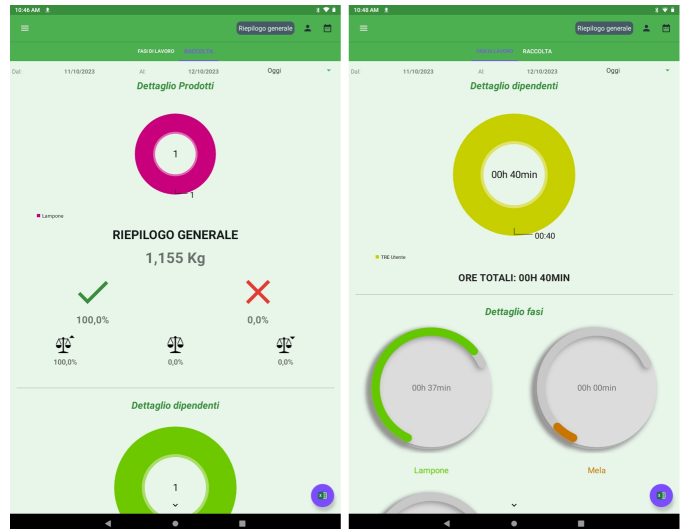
10:46 AM

Riepilogo generale

FASI DI LAVORO RACCOLTA

Dal: 11/10/2023 Al: 12/10/2023 Oggi

Dettaglio Prodotti

1

1

Lampone

RIEPILOGO GENERALE

1,155 Kg

100,0%

0,0%

100,0%

0,0%

0,0%

Dettaglio dipendenti

1

10:48 AM

Riepilogo generale

FASI DI LAVORO RACCOLTA

Dal: 11/10/2023 Al: 12/10/2023 Oggi

Dettaglio dipendenti

00h 40min

00:40

TRE Utente

ORE TOTALI: 00H 40MIN

Dettaglio fasi

00h 37min

00h 00min

Lampone

Mela